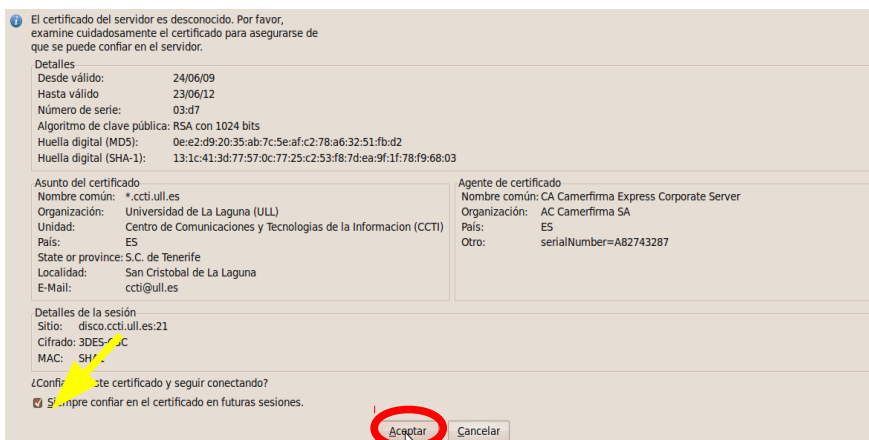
El certificado del servidor es desconocido. Por favor, examine cuidadosamente el certificado para asegurarse de que se puede confiar en el servidor.

Detalles
Desde válido: 24/06/09
Hasta válido 23/06/12
Número de serie: 03:d7
Algoritmo de clave pública: RSA con 1024 bits
Huella digital (MD5): 0e:e2:d9:20:35:ab:7c:5e:af:c2:78:a6:32:51:fb:d2
Huella digital (SHA-1): 13:1c:41:3d:77:57:0c:77:25:c2:53:f8:7d:ea:9f:1f:78:f9:68:03

Asunto del certificado
Nombre común: *.ccti.ull.es
Organización: Universidad de La Laguna (ULL)
Unidad: Centro de Comunicaciones y Tecnologias de la Informacion (CCTI)
País: ES
State or province: S.C. de Tenerife
Localidad: San Cristobal de La Laguna
E-Mail: ccti@ull.es

Agente de certificado
Nombre común: CA Camerfirma Express Corporate Server
Organización: AC Camerfirma SA
País: ES
Otro: serialNumber=A82743287

Detalles de la sesión
Sitio: disco.ccti.ull.es:21
Cifrado: 3DES-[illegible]C
MAC: SH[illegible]

¿Confia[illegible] este certificado y seguir conectando?
S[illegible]mpre confiar en el certificado en futuras sesiones.

Aceptar Cancelar